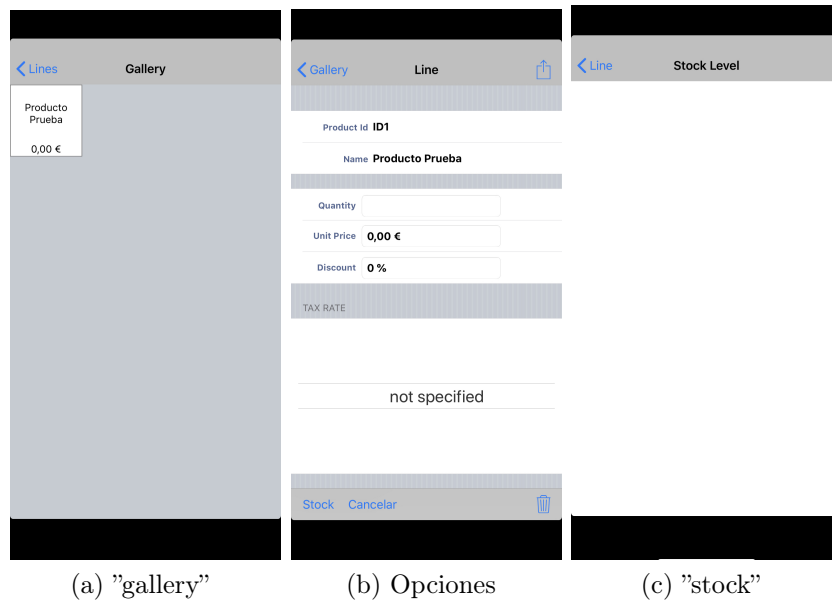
Lines Gallery

Producto Prueba

0,00 €

Gallery Line

Product Id ID1

Name Producto Prueba

Quantity

Unit Price 0,00 €

Discount 0 %

TAX RATE

not specified

Stock Cancelar

Line Stock Level

(a) ”gallery”

(b) Opciones

(c) ”stock”